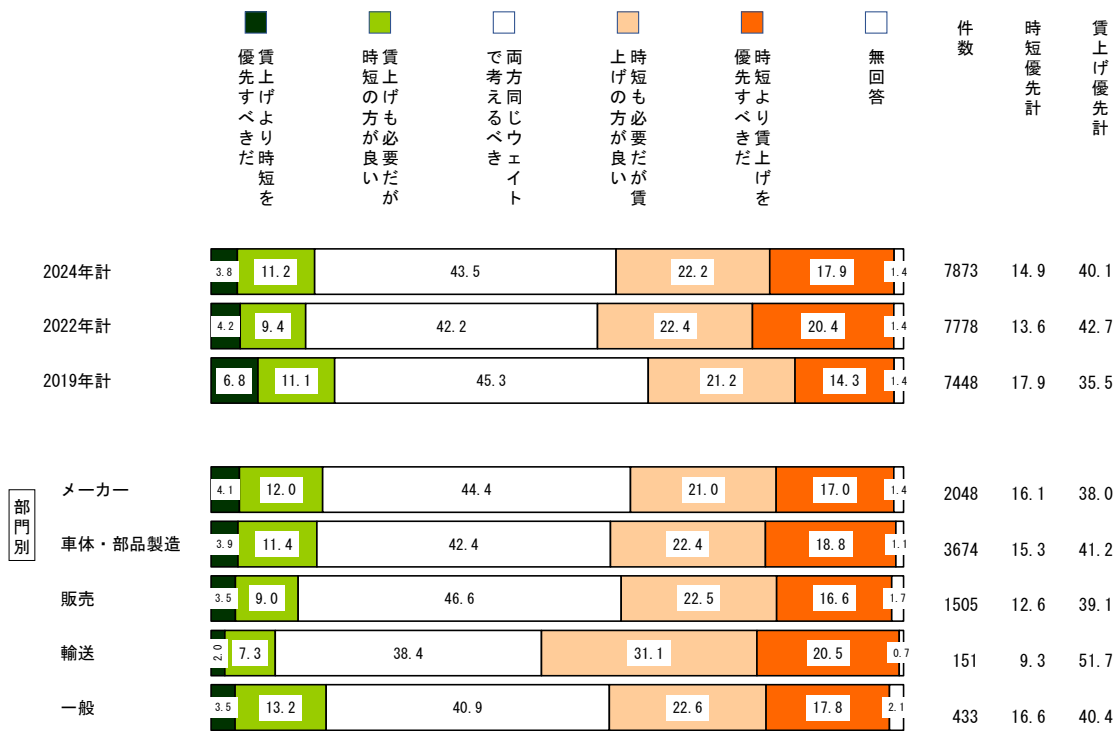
賃上げより時短を優先すべきだ

賃上げも必要だが時短の方が良い

両方同じウェイトで考えるべき

時短も必要だが賃上げの方が良い

時短より賃上げを優先すべきだ

無回答

件数

時短優先計

賃上げ優先計

| | 賃上げより時短を優先すべきだ | 賃上げも必要だが時短の方が良い | 両方同じウェイトで考えるべき | 時短も必要だが賃上げの方が良い | 時短より賃上げを優先すべきだ | 無回答 | 件数 | 時短優先計 | 賃上げ優先計 |
|---|---|---|---|---|---|---|---|---|---|
| 2024年計 | 3.8 | 11.2 | 43.5 | 22.2 | 17.9 | 1.4 | 7873 | 14.9 | 40.1 |
| 2022年計 | 4.2 | 9.4 | 42.2 | 22.4 | 20.4 | 1.4 | 7778 | 13.6 | 42.7 |
| 2019年計 | 6.8 | 11.1 | 45.3 | 21.2 | 14.3 | 1.4 | 7448 | 17.9 | 35.5 |
| メーカー | 4.1 | 12.0 | 44.4 | 21.0 | 17.0 | 1.4 | 2048 | 16.1 | 38.0 |
| 車体・部品製造 | 3.9 | 11.4 | 42.4 | 22.4 | 18.8 | 1.1 | 3674 | 15.3 | 41.2 |
| 販売 | 3.5 | 9.0 | 46.6 | 22.5 | 16.6 | 1.7 | 1505 | 12.6 | 39.1 |
| 輸送 | 2.0 | 7.3 | 38.4 | 31.1 | 20.5 | 0.7 | 151 | 9.3 | 51.7 |
| 一般 | 3.5 | 13.2 | 40.9 | 22.6 | 17.8 | 2.1 | 433 | 16.6 | 40.4 |

部門別